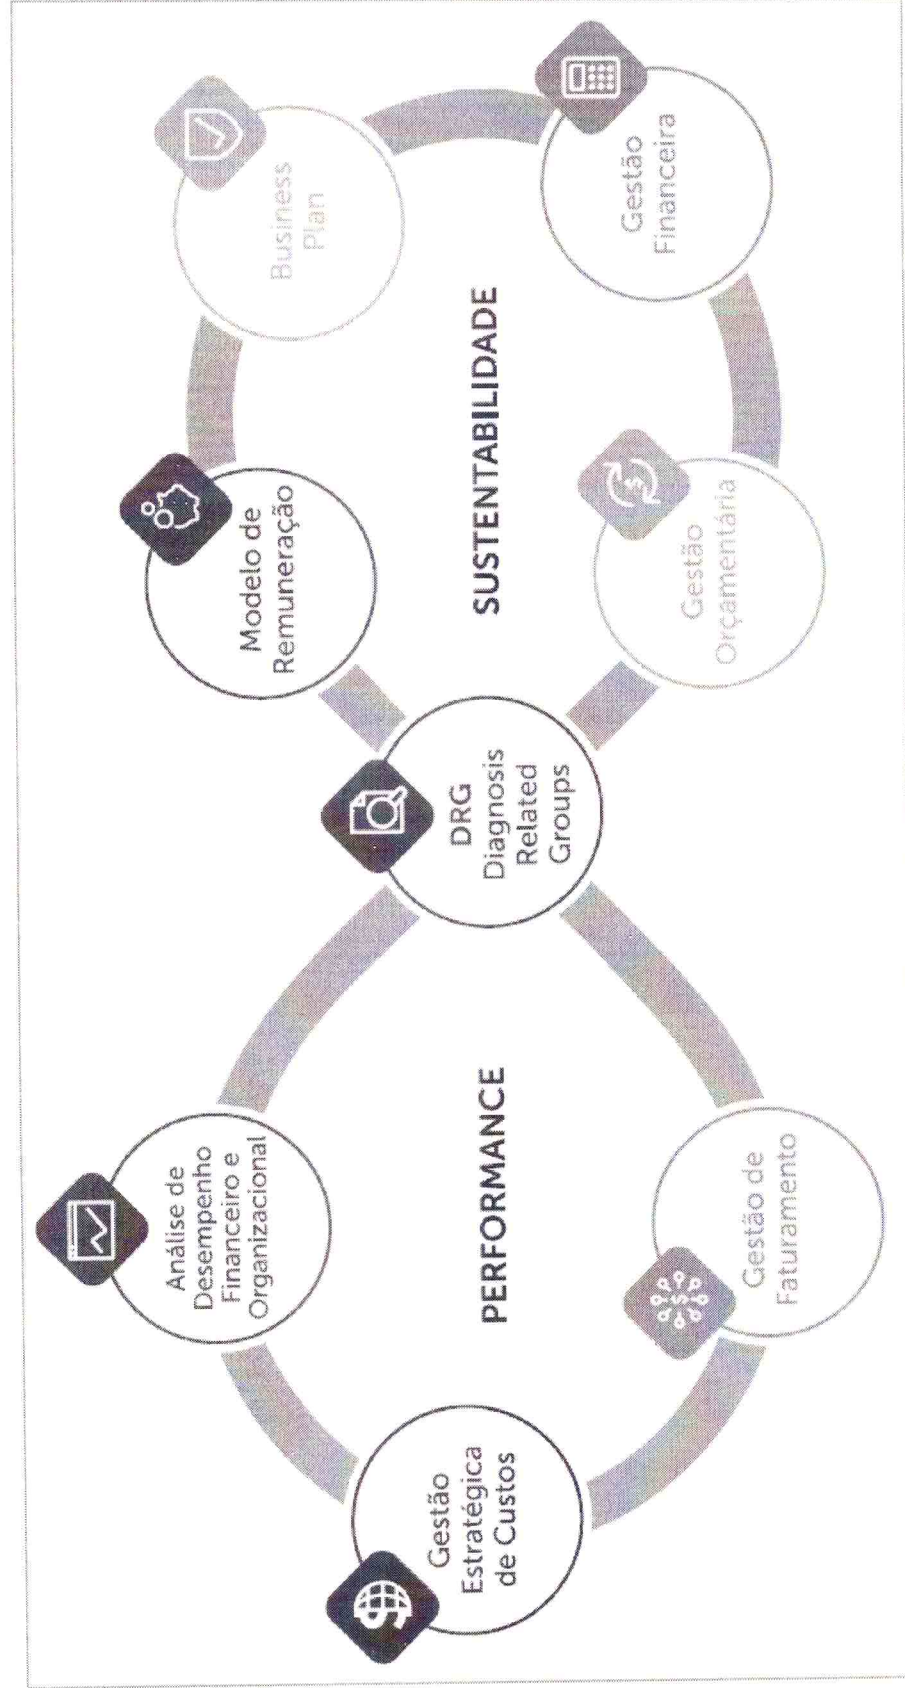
PERFORMANCE

Gestão Estratégica de Custos

Análise de Desempenho Financeiro e Organizacional

Gestão de Faturamento

DRG Diagnosis Related Groups

SUSTENTABILIDADE

Modelo de Remuneração

Business Plan

Gestão Financeira

Gestão Orçamentária